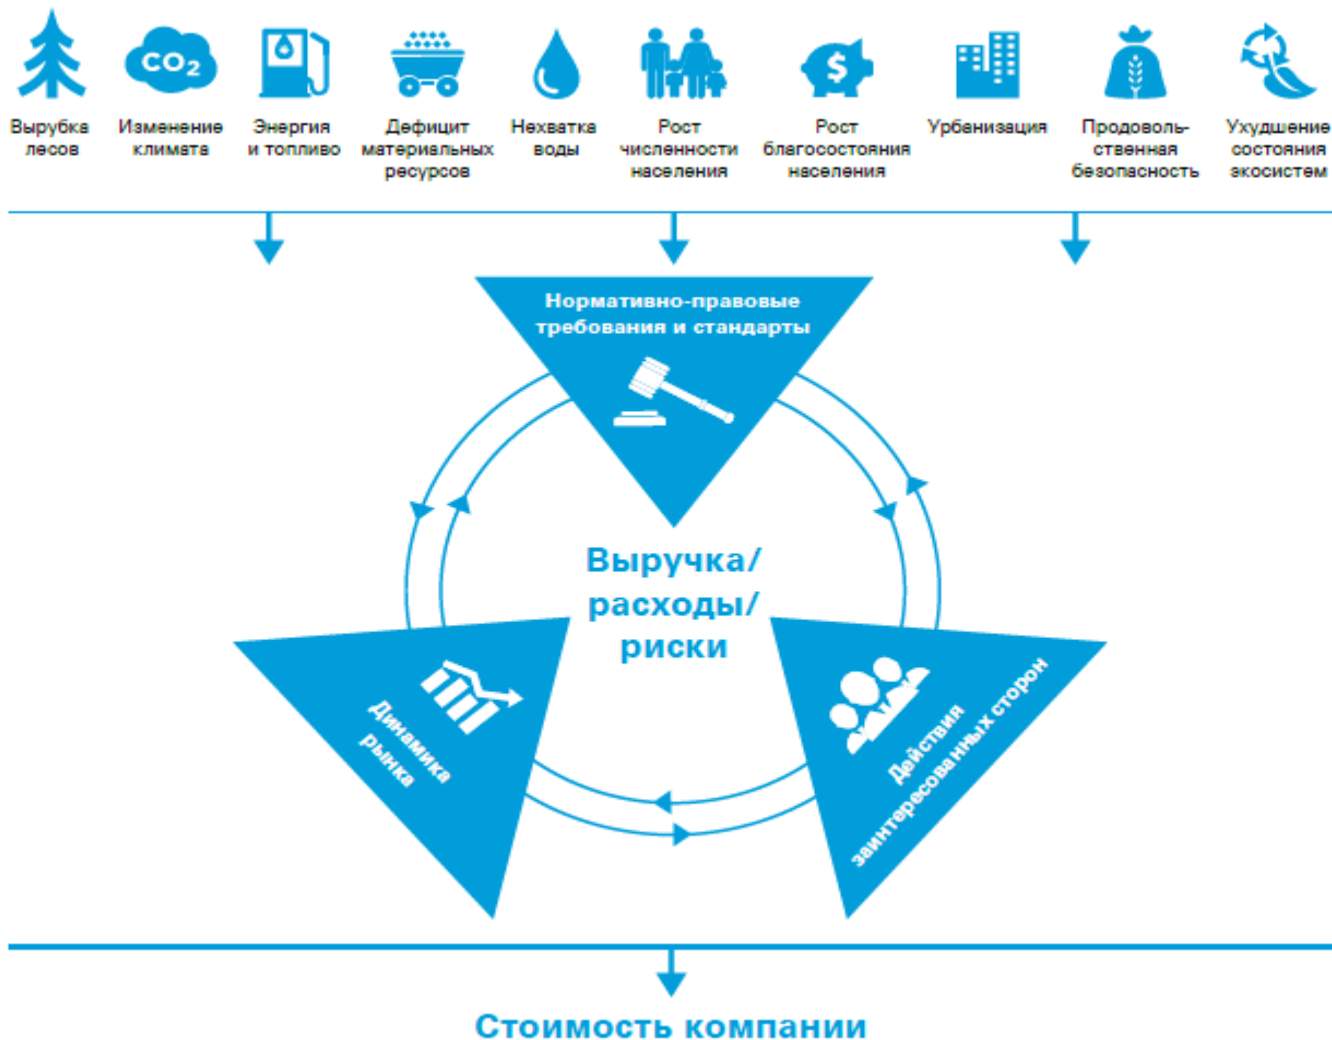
Вырубка лесов

$CO_2$

Изменение климата

Энергия и топливо

Дефицит материальных ресурсов

Нехватка воды

Рост численности населения

Рост благосостояния населения

Урбанизация

Продовольственная безопасность

Ухудшение состояния экосистем

Нормативно-правовые требования и стандарты

Выручка/ расходы/ риски

Динамика рынка

Действия заинтересованных сторон

Стоимость компании